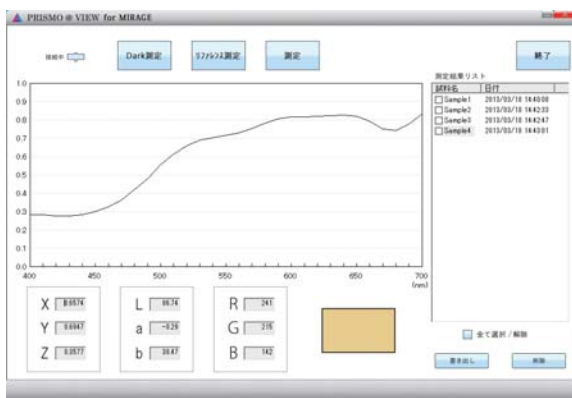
PRISMO ® VIEW for MIRAGE

接続中

Dark測定

リファレンス測定

測定

終了

測定結果リスト

| 試料名 | 日付 |
|---|---|
| Sample1 | 2013/03/18 14:40:08 |
| Sample2 | 2013/03/18 14:42:33 |
| Sample3 | 2013/03/18 14:42:47 |
| Sample4 | 2013/03/18 14:43:01 |

1.0
0.9
0.8
0.7
0.6
0.5
0.4
0.3
0.2
0.1
0.0

400 450 500 550 600 650 700 (nm)

X 0.6574
Y 0.6947
Z 0.3577

L 86.74
a -0.29
b 38.47

R 241
G 215
B 142

全て選択 / 解除

書き出し

削除